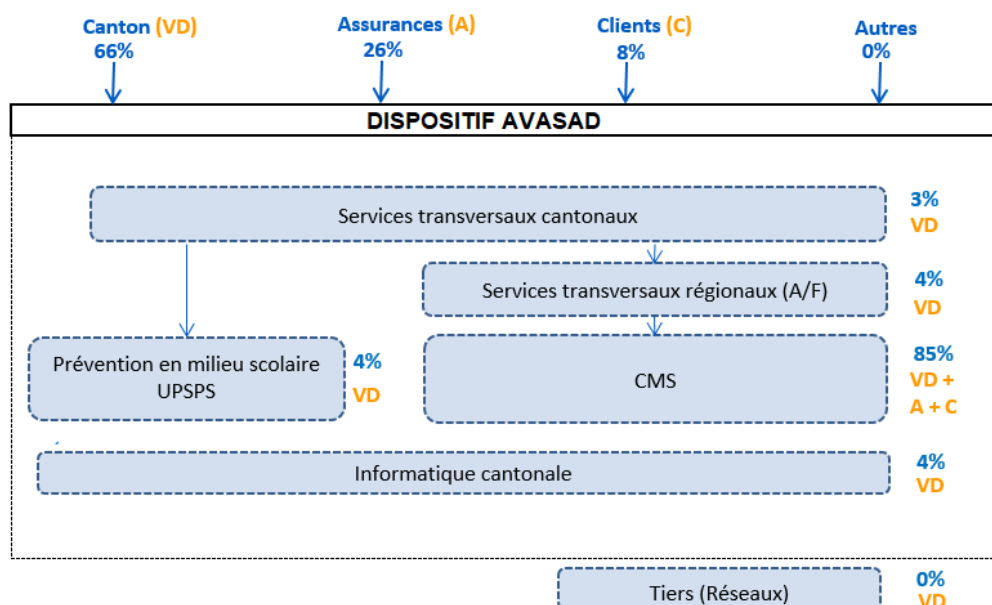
Canton (VD)
66%

Assurances (A)
26%

Clients (C)
8%

Autres
0%

DISPOSITIF AVASAD

Services transversaux cantonaux

3%
VD

Services transversaux régionaux (A/F)

4%
VD

Prévention en milieu scolaire UPSPS

4%
VD

CMS

85%
VD + A + C

Informatique cantonale

4%
VD

Tiers (Réseaux)

0%
VD